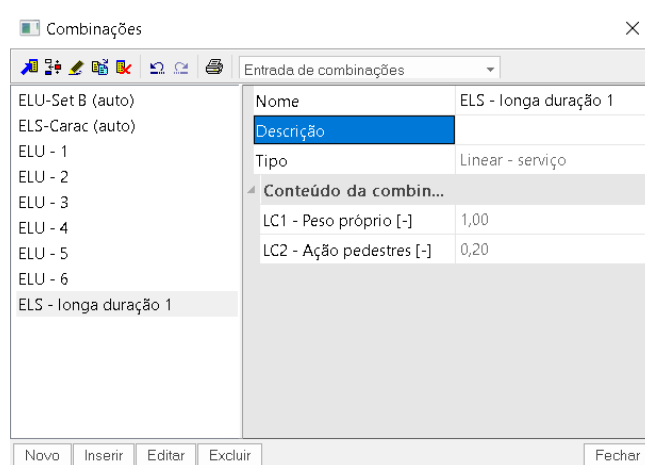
Combinações

Entrada de combinações

ELU-Set B (auto)
ELS-Carac (auto)
ELU - 1
ELU - 2
ELU - 3
ELU - 4
ELU - 5
ELU - 6
ELS - longa duração 1

| Nome | ELS - longa duração 1 |
|---|---|
| Descrição | |
| Tipo | Linear - serviço |
| Conteúdo da combin... | |
| LC1 - Peso próprio [-] | 1,00 |
| LC2 - Ação pedestres [-] | 0,20 |

Novo Inserir Editar Excluir Fechar